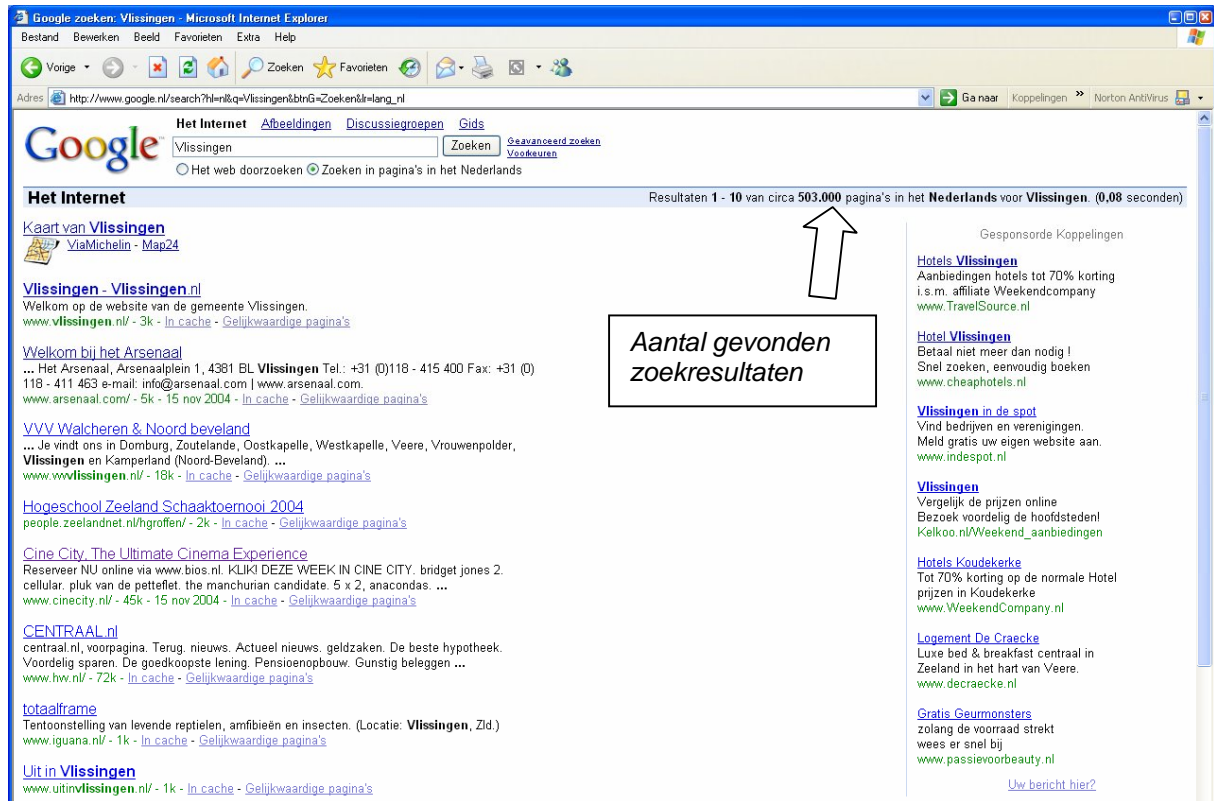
Google zoeken: Vlissingen - Microsoft Internet Explorer

Bestand Bewerken Beeld Favorieten Extra Help

Vorige Zoeken Favorieten

Adres http://www.google.nl/search?hl=nl&q=Vlissingen&btnG=Zoeken&lr=lang_nl

Ga naar Koppelingen » Norton AntiVirus

Google

Het Internet Afbeeldingen Discussiegroepen Gids

Vlissingen Zoeken Geavanceerd zoeken Voorkeuren

Het web doorzoeken Zoeken in pagina's in het Nederlands

Het Internet

Resultaten 1 - 10 van circa 503.000 pagina's in het Nederlands voor Vlissingen. (0,08 seconden)

Kaart van Vlissingen
ViaMichelin - Map24

Vlissingen - Vlissingen.nl
Welkom op de website van de gemeente Vlissingen.
www.vlissingen.nl/ - 3k - In cache - Gelijkwaardige pagina's

Welkom bij het Arsenaal
... Het Arsenaal, Arsenaalplein 1, 4381 BL Vlissingen Tel.: +31 (0)118 - 415 400 Fax: +31 (0) 118 - 411 463 e-mail: info@arsenaal.com | www.arsenaal.com.
www.arsenaal.com/ - 5k - 15 nov 2004 - In cache - Gelijkwaardige pagina's

VVV Walcheren & Noord beveland
... Je vindt ons in Domburg, Zoutelande, Oostkapelle, Westkapelle, Veere, Vrouwenpolder, Vlissingen en Kamperland (Noord-Beveland). ...
www.vvvlissingen.nl/ - 18k - In cache - Gelijkwaardige pagina's

Hogeschool Zeeland Schaaktoernooi 2004
people.zeelandnet.nl/hgroffen/ - 2k - In cache - Gelijkwaardige pagina's

Cine City, The Ultimate Cinema Experience
Reserveer NU online via www.bios.nl. KLIK! DEZE WEEK IN CINE CITY. bridget jones 2. cellular. pluk van de petteflet. the manchurian candidate. 5 x 2, anacondas. ...
www.cinecity.nl/ - 45k - 15 nov 2004 - In cache - Gelijkwaardige pagina's

CENTRAAL.nl
centraal.nl, voorpagina. Terug. nieuws. Actueel nieuws. geldzaken. De beste hypotheek. Voordelig sparen. De goedkoopste lening. Pensioenopbouw. Gunstig beleggen ...
www.hw.nl/ - 72k - In cache - Gelijkwaardige pagina's

totaalframe
Tentoonstelling van levende reptielen, amfibieën en insecten. (Locatie: Vlissingen, Zld.)
www.iguana.nl/ - 1k - In cache - Gelijkwaardige pagina's

Uit in Vlissingen
www.uitinvlissingen.nl/ - 1k - In cache - Gelijkwaardige pagina's

Aantal gevonden zoekresultaten

Gesponsorde Koppelingen

Hotels Vlissingen
Aanbiedingen hotels tot 70% korting i.s.m. affiliate Weekendcompany
www.TravelSource.nl

Hotel Vlissingen
Betaal niet meer dan nodig !
Snel zoeken, eenvoudig boeken
www.cheaphotels.nl

Vlissingen in de spot
Vind bedrijven en verenigingen.
Meld gratis uw eigen website aan.
www.indespot.nl

Vlissingen
Vergelijk de prijzen online
Bezoek voordelig de hoofdsteden!
Kelkoo.nl/Weekend_aanbiedingen

Hotels Koudekerke
Tot 70% korting op de normale Hotel prijzen in Koudekerke
www.WeekendCompany.nl

Logement De Craecke
Luxe bed & breakfast centraal in Zeeland in het hart van Veere.
www.decraecke.nl

Gratis Geurmonsters
zolang de voorraad strekt
wees er snel bij
www.passievoorbeauty.nl

Uw bericht hier?